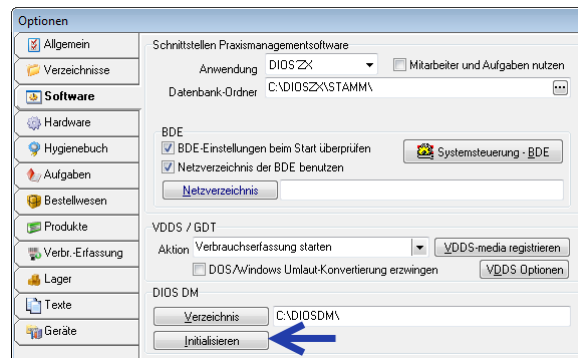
Optionen

Allgemein
Verzeichnisse
Software
Hardware
Hygienebuch
Aufgaben
Bestellwesen
Produkte
Verbr.-Erfassung
Lager
Texte
Geräte

Schnittstellen Praxismanagementsoftware
Anwendung DIOS ZX
Mitarbeiter und Aufgaben nutzen
Datenbank-Ordner C:\DIOSZX\STAMM\

BDE
BDE-Einstellungen beim Start überprüfen
Systemsteuerung - BDE
Netzverzeichnis der BDE benutzen
Netzverzeichnis

VDDS / GDT
Aktion Verbrauchserfassung starten
VDDS-media registrieren
DOS/Windows Umlaut-Konvertierung erzwingen
VDDS Optionen

DIOS DM
Verzeichnis C:\DIOSDM\
Initialisieren